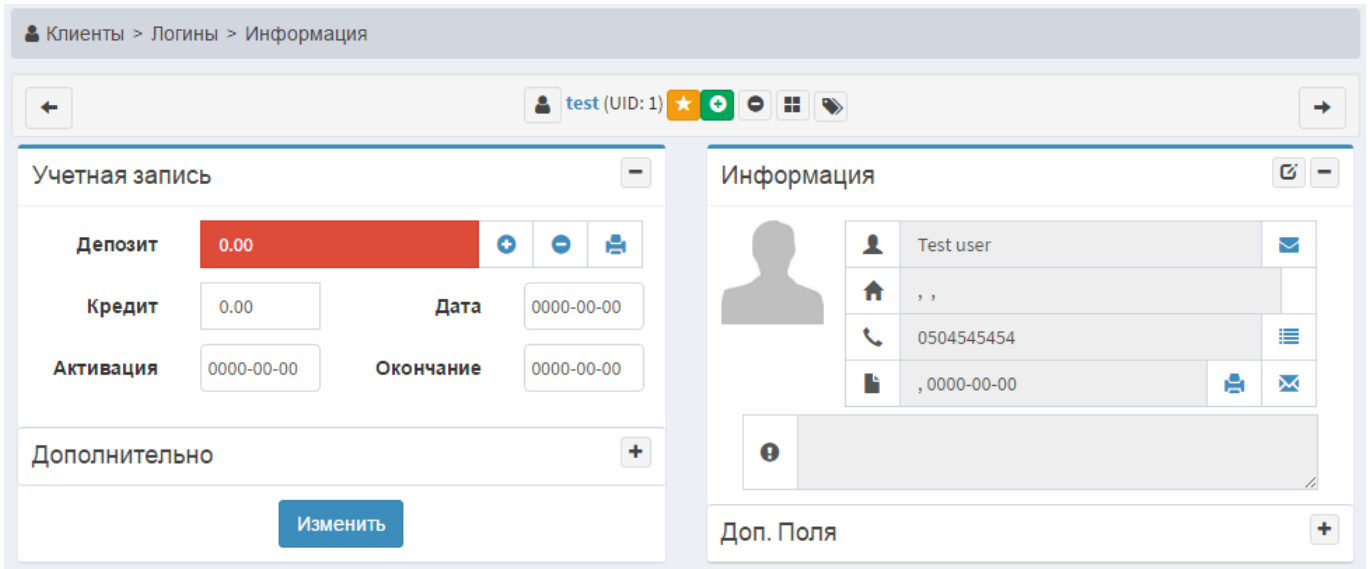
Клиенты > Логины > Информация

test (UID: 1)

Учетная запись

Депозит 0.00

Кредит 0.00 Дата 0000-00-00

Активация 0000-00-00 Окончание 0000-00-00

Дополнительно

Изменить

Информация

Test user

, ,

0504545454

, 0000-00-00

Доп. Поля